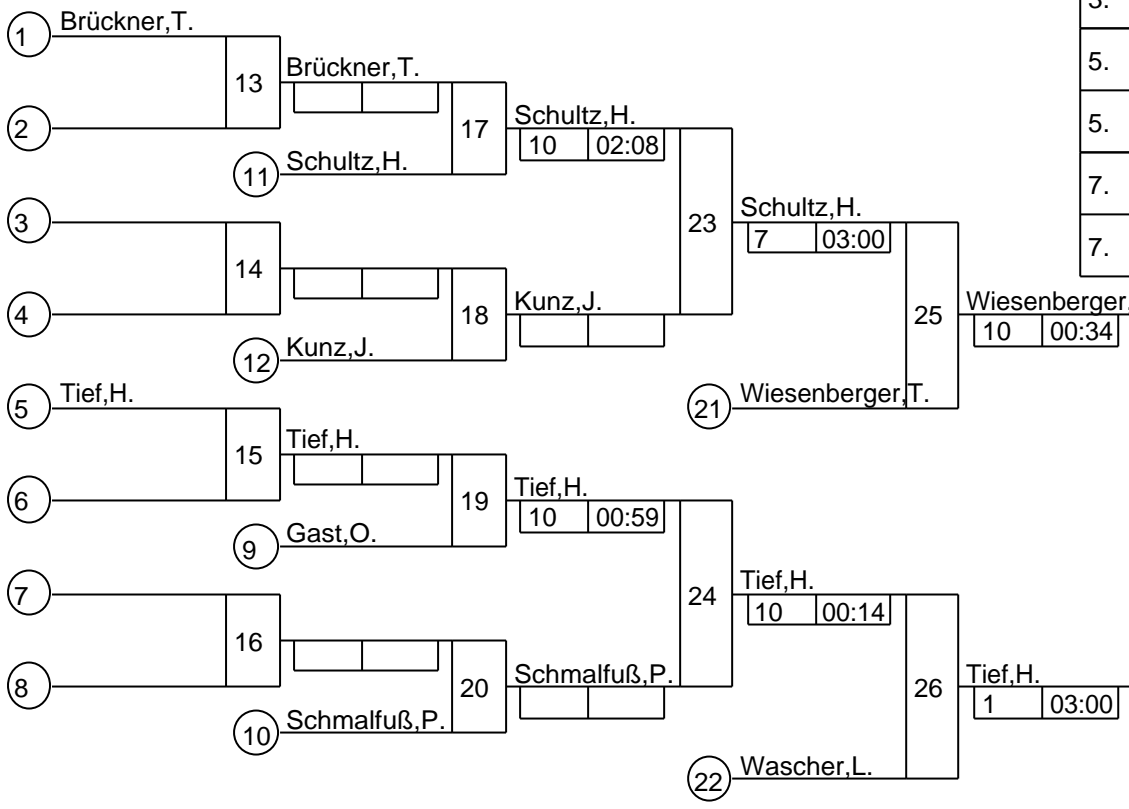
1 Brückner,T.
2
13
Brückner,T.
11 Schultz,H.
17
Schultz,H.
10 | 02:08
3
4
14
12 Kunz,J.
18
Kunz,J.
23
Schultz,H.
7 | 03:00
25
Wiesenberger
10 | 00:34
21 Wiesenberger,T.
5 Tief,H.
6
15
Tief,H.
9 Gast,O.
19
Tief,H.
10 | 00:59
7
8
16
10 Schmalfuß,P.
20
Schmalfuß,P.
24
Tief,H.
10 | 00:14
26
Tief,H.
1 | 03:00
22 Wascher,L.

| 3. |
|---|
| 5. |
| 5. |
| 7. |
| 7. |